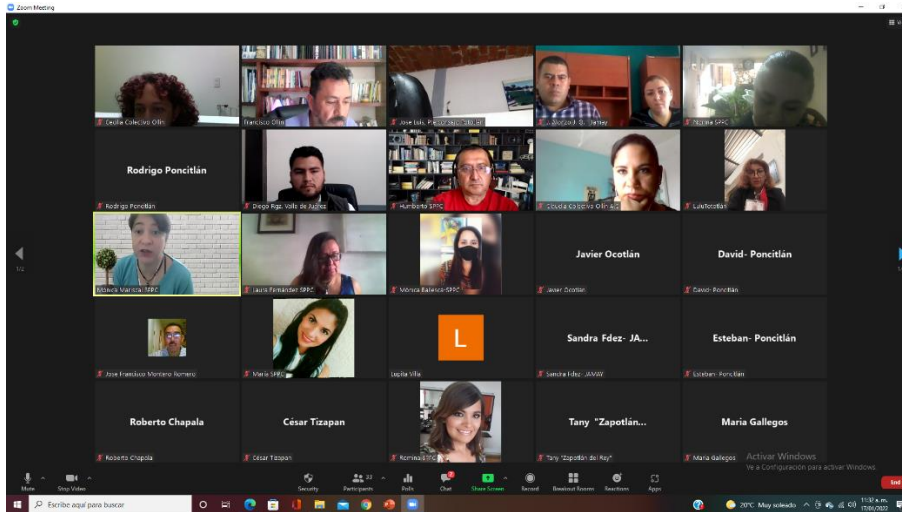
Zoom Meeting

Cecilia Colectivo Olin

Francisco Olin

Jose Luis Pinto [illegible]

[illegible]

Nizraia SPPC

Rodrigo Poncitlán

Rodrigo Poncitlán

Diego Rgz. Valle de Juárez

Humberto SPPC

Claudia Colectivo Olin

LuluTotatlán

1/2

Mónica Marista SPPC

Laura Fernández SPPC

Mónica Balessa SPPC

Javier Ocotlán

Javier Ocotlán

David- Poncitlán

David- Poncitlán

Jose Francisco Montero Romero

María SPPC

L

Lupita Villa

Sandra Fdez- JA...

Sandra Fdez- JAMAY

Esteban- Poncitlán

Esteban- Poncitlán

Roberto Chapala

Roberto Chapala

César Tizapan

César Tizapan

Rominas SPPC

Tany "Zapotlán...

Tany "Zapotlán del Rey"

Maria Gallegos

Maria Gallegos

Activar Windows
Ve a Configuración para activar Windows.

Mute

Stop Video

Security

Participants

Polls

Chat

Share Screen

Record

Breakout Rooms

Reactions

Apps

End

Escribe aquí para buscar

20°C Muy soleado

11:32 a. m.
17/06/2022